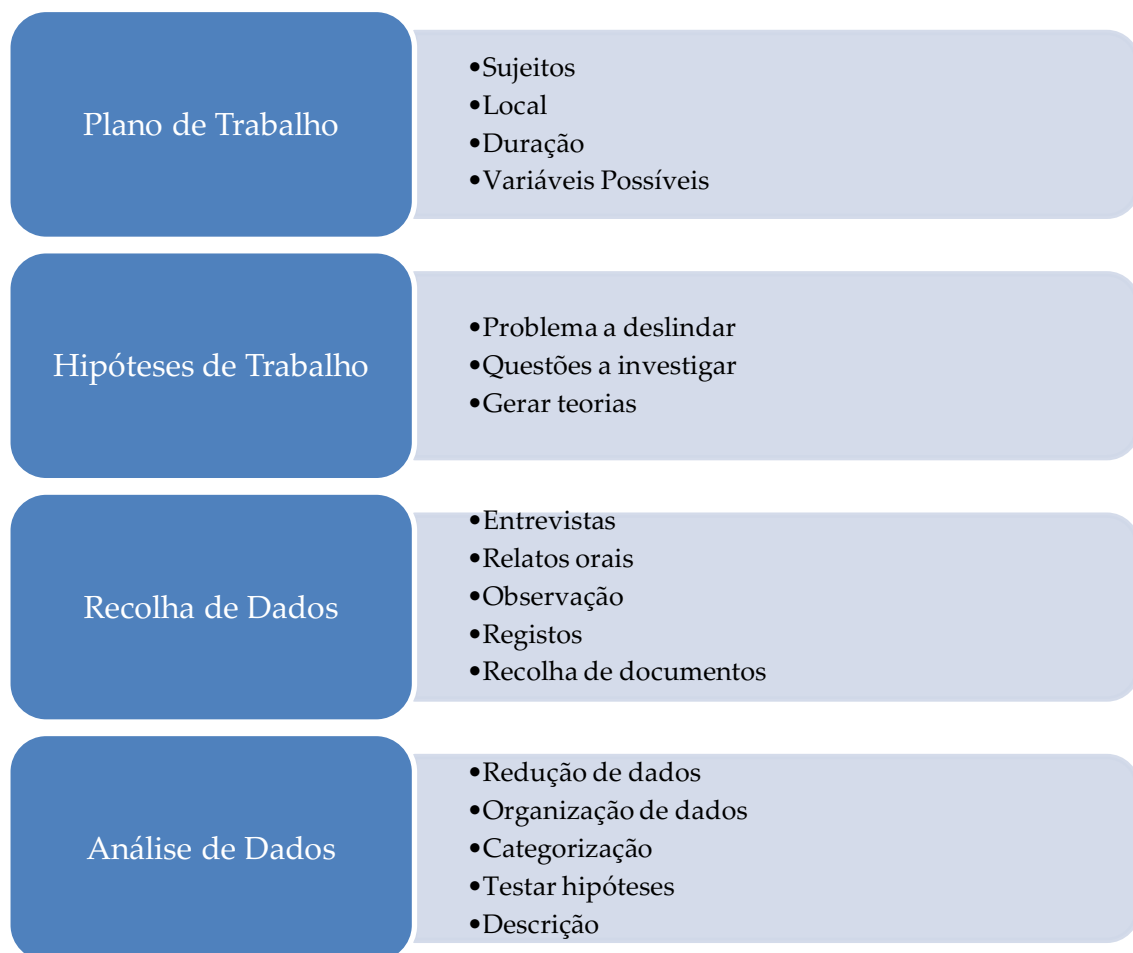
Plano de Trabalho

•Sujeitos
•Local
•Duração
•Variáveis Possíveis

Hipóteses de Trabalho

•Problema a deslindar
•Questões a investigar
•Gerar teorias

Recolha de Dados

•Entrevistas
•Relatos orais
•Observação
•Registos
•Recolha de documentos

Análise de Dados

•Redução de dados
•Organização de dados
•Categorização
•Testar hipóteses
•Descrição